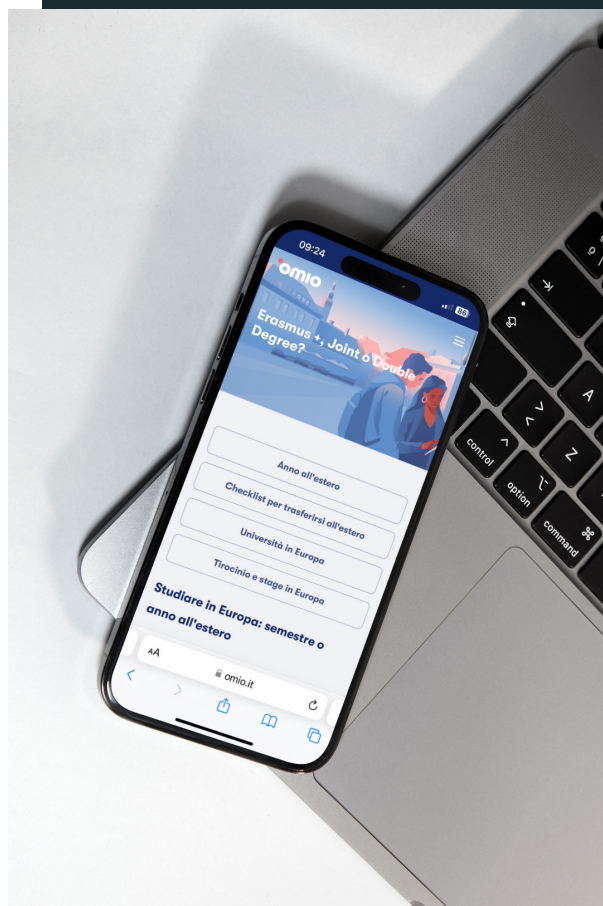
09:24

88

omio

Erasmus +, Joint o Double Degree?

Anno all'estero

Checklist per trasferirsi all'estero

Università in Europa

Tirocinio e stage in Europa

Studiare in Europa: semestre o anno all'estero

AA

omio.it

control

option

command